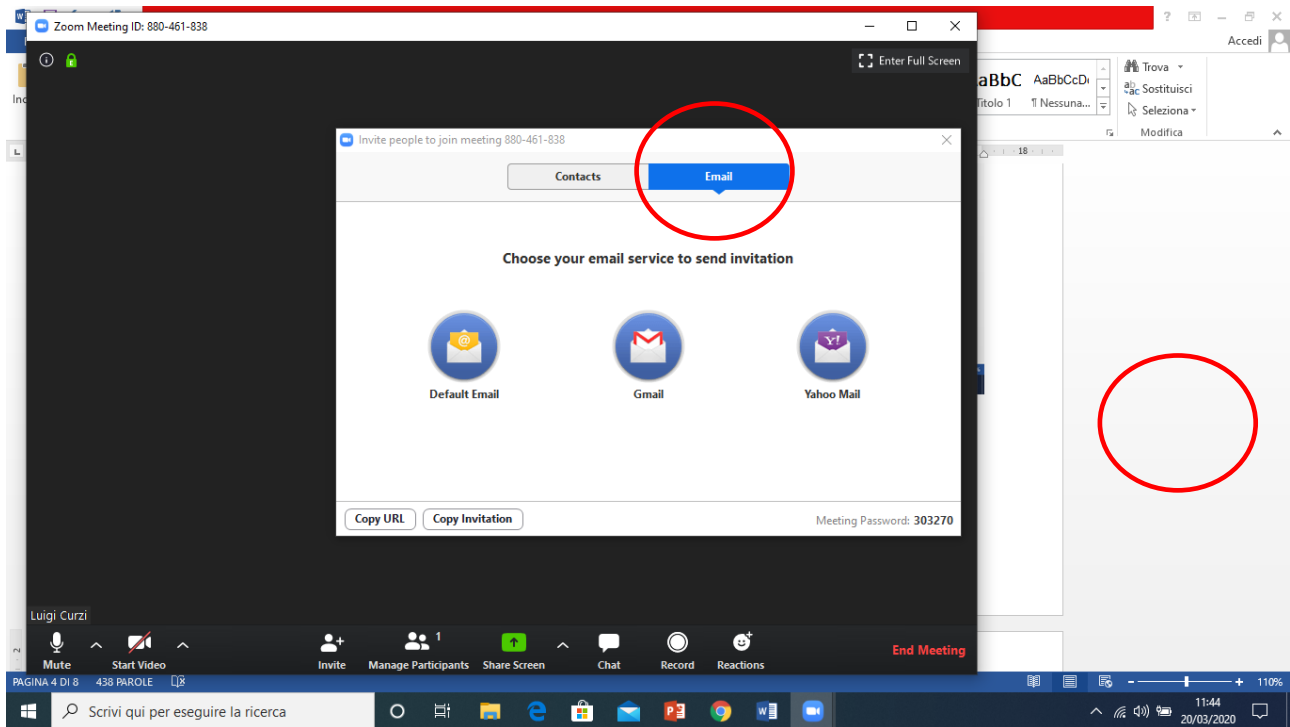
Zoom Meeting ID: 880-461-838

Enter Full Screen

? Accedi

AaBbC AaBbCcD
Titolo 1 ¶ Nessuna...

Trova
Sostituisci
Seleziona
Modifica

Invite people to join meeting 880-461-838

Contacts
Email

Choose your email service to send invitation

Default Email
Gmail
Yahoo Mail

Copy URL
Copy Invitation
Meeting Password: 303270

Luigi Curzi

Mute
Start Video
Invite
Manage Participants 1
Share Screen
Chat
Record
Reactions
End Meeting

PAGINA 4 DI 8 438 PAROLE
110%

Scrivi qui per eseguire la ricerca
11:44
20/03/2020